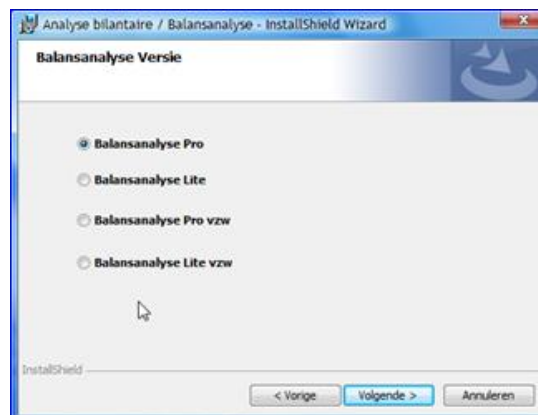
Analyse bilantaire / Balansanalyse - InstallShield Wizard

Balansanalyse Versie

Balansanalyse Pro

Balansanalyse Lite

Balansanalyse Pro vzw

Balansanalyse Lite vzw

InstallShield

< Vorige

Volgende >

Annuleren